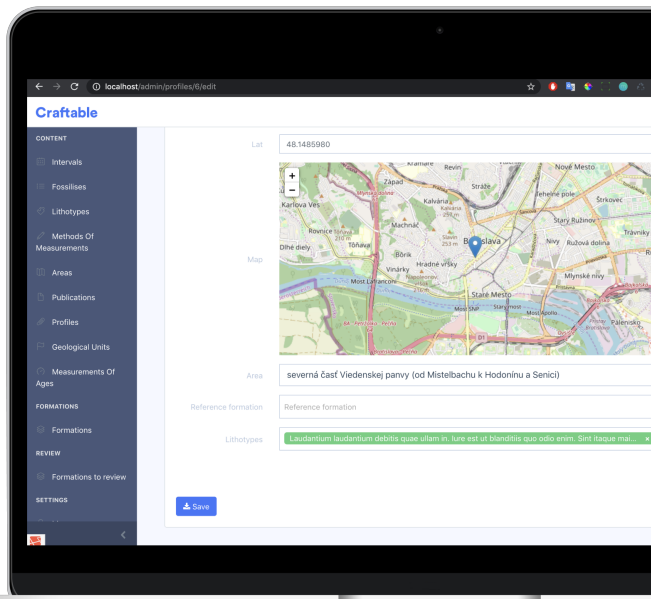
localhost/admin/profiles/6/edit

Craftable

CONTENT
Intervals
Fossilises
Lithotypes
Methods Of Measurements
Areas
Publications
Profiles
Geological Units
Measurements Of Ages
FORMATIONS
Formations
REVIEW
Formations to review
SETTINGS

Lat 48.1485980

Map
+
−
Kramáre
Revín
Nové Mesto
Západ
Stráže
Karlova Ves
Kalvária
Teheľné pole
Štrkovec
Machnáč
Stary Ružinov
Rovnice
Slavín
Trávniky
Dlhé diely
Tôňava
Bôrik
Bratislava
Nivy
Ružová dolina
Vinárky
Hradné vršky
Mlynské nivy
Most Lafranconi
Staré Mesto
Most SNP
Starý most
Most Apollo
Prístav
Pálenisko

Area severná časť Viedenskej panvy (od Mistelbachu k Hodonínu a Senici)

Reference formation Reference formation

Lithotypes Laudantium laudantium debitis quae ullam in. Iure est ut blanditiis quo odio enim. Sint itaque mai... ×

Save